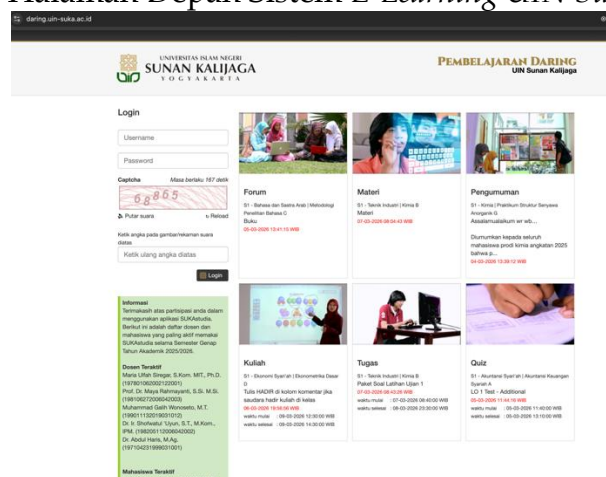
Halaman Depan Sistem E-Learning UIN Su

daring.uin-suka.ac.id

UNIVERSITAS ISLAM NEGERI
SUNAN KALIJAGA
YOGYAKARTA

PEMBELAJARAN DARING
UIN Sunan Kalijaga

Login

Username

Password

Captcha Masa berlaku 167 detik

68865

Putar suara Reload

Ketik angka pada gambar/rekaman suara diatas

Ketik ulang angka diatas

Login

Informasi
Terimakasih atas partisipasi anda dalam menggunakan aplikasi SUKAstudia. Berikut ini adalah daftar dosen dan mahasiswa yang paling aktif memakai SUKAstudia selama Semester Genap Tahun Akademik 2025/2026.

Dosen Teraktif
Maria Ulfah Siregar, S.Kom. MIT., Ph.D. (197801062002122001)
Prof. Dr. Maya Rahmayanti, S.Si. M.Si. (198106272006042003)
Muhammad Galih Wonoseto, M.T. (199011132019031012)
Dr. Ir. Sholiwatul 'Ulyun, S.T., M.Kom., IPM. (198206112006042002)
Dr. Abdul Haris, M.Ag. (197104231999031001)

Mahasiswa Teraktif

Forum
S1 - Bahasa dan Sastra Arab | Metodologi Penelitian Bahasa C
Buku
05-03-2026 12:41:15 WIB

Materi
S1 - Teknik Industri | Kimia B
Materi
07-03-2026 08:04:43 WIB

Pengumuman
S1 - Kimia | Praktikum Struktur Senyawa Anorganik G
Assalamualaikum wr wb....

Diumumkan kepada seluruh mahasiswa prodi kimia angkatan 2025 bahwa p...
04-03-2026 13:39:12 WIB

Kuliah
S1 - Ekonomi Syari'ah | Ekonometrika Dasar D
Tulis HADIR di kolom komentar jika saudara hadir kuliah di kelas
06-03-2026 12:56:56 WIB
waktu mulai : 06-03-2026 12:30:00 WIB
waktu selesai : 06-03-2026 14:30:00 WIB

Tugas
S1 - Teknik Industri | Kimia B
Paket Soal Latihan Ujian 1
07-03-2026 08:43:26 WIB
waktu mulai : 07-03-2026 08:40:00 WIB
waktu selesai : 08-03-2026 23:30:00 WIB

Quiz
S1 - Akuntansi Syari'ah | Akuntansi Keuangan Syariah A
LO 1 Test - Additional
05-03-2026 11:44:19 WIB
waktu mulai : 05-03-2026 11:40:00 WIB
waktu selesai : 05-03-2026 13:10:00 WIB